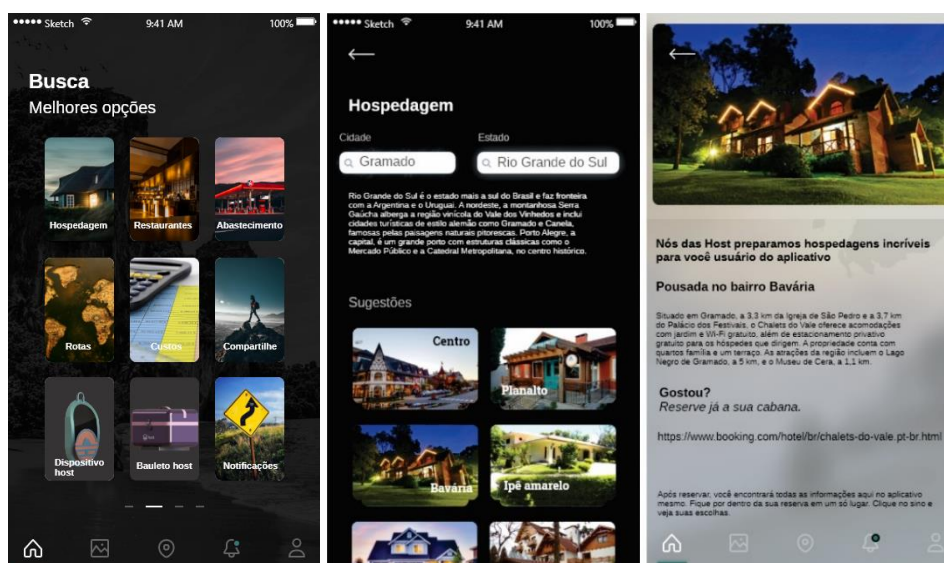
●●●●● Sketch 9:41 AM 100%

Busca
Melhores opções

Hospedagem
Restaurantes
Abastecimento
Rotas
Custos
Compartilhe
Dispositivo host
Bauleto host
Notificações

●●●●● Sketch 9:41 AM 100%

Hospedagem

Cidade
Gramado
Estado
Rio Grande do Sul

Rio Grande do Sul é o estado mais a sul do Brasil e faz fronteira com a Argentina e o Uruguai. A nordeste, a montanhosa Serra Gaúcha alberga a região vinícola do Vale dos Vinhedos e inclui cidades turísticas de estilo alemão como Gramado e Canela, famosas pelas paisagens naturais pitorescas. Porto Alegre, a capital, é um grande porto com estruturas clássicas como o Mercado Público e a Catedral Metropolitana, no centro histórico.

Sugestões

Centro
Planalto
Bavária
Ipê amarelo

Nós das Host preparamos hospedagens incríveis para você usuário do aplicativo

Pousada no bairro Bavária

Situado em Gramado, a 3,3 km da Igreja de São Pedro e a 3,7 km do Palácio dos Festivais, o Chalets do Vale oferece acomodações com jardim e Wi-Fi gratuito, além de estacionamento privativo gratuito para os hóspedes que dirigem. A propriedade conta com quartos família e um terraço. As atrações da região incluem o Lago Negro de Gramado, a 5 km, e o Museu de Cera, a 1,1 km.

Gostou?
Reserve já a sua cabana.

https://www.booking.com/hotel/br/chalets-do-vale.pt-br.html

Após reservar, você encontrará todas as informações aqui no aplicativo mesmo. Fique por dentro da sua reserva em um só lugar. Clique no sino e veja suas escolhas.